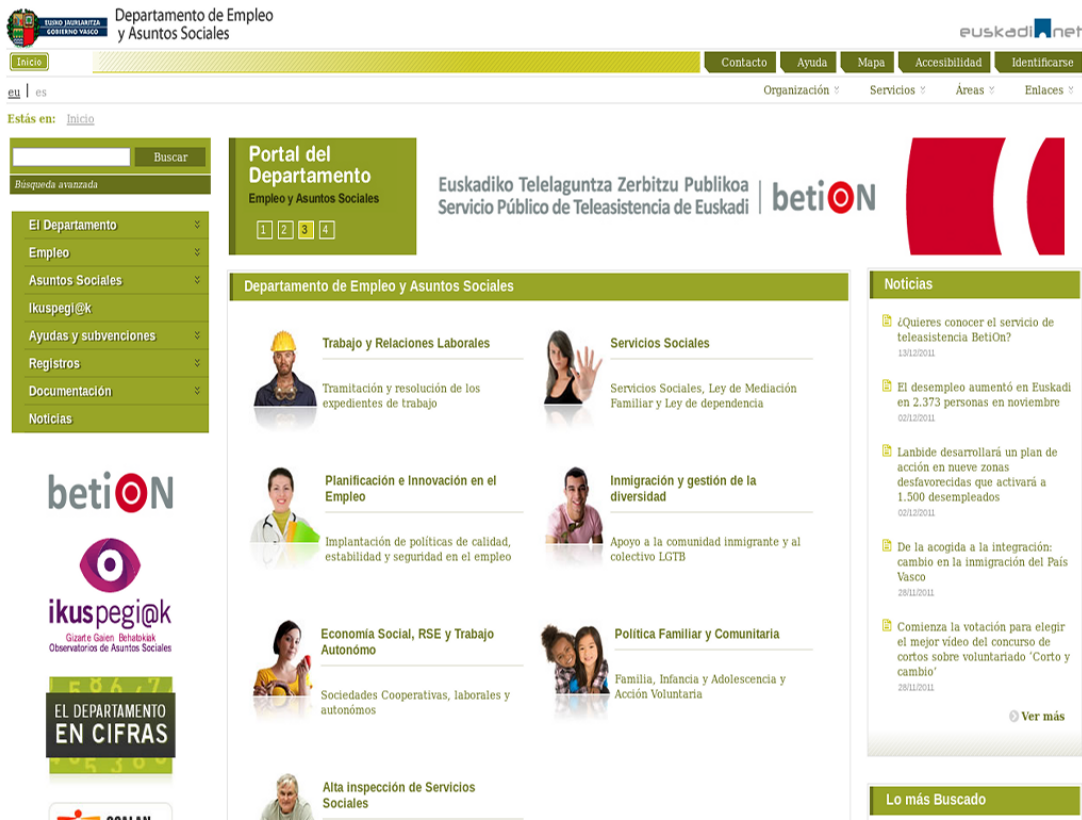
EUSKO JAURLARITZA
GOBIERNO VASCO
Departamento de Empleo y Asuntos Sociales

euskadi.net

Inicio

Contacto | Ayuda | Mapa | Accesibilidad | Identificarse

eu | es

Organización | Servicios | Áreas | Enlaces

Estás en: Inicio

Buscar
Búsqueda avanzada

El Departamento
Empleo
Asuntos Sociales
Ikuspegi@k
Ayudas y subvenciones
Registros
Documentación
Noticias

betiON

ikuspegi@k
Gizarte Gaien Behatokiak
Observatorios de Asuntos Sociales

EL DEPARTAMENTO EN CIFRAS

Portal del Departamento
Empleo y Asuntos Sociales

1 2 3 4

Euskadiko Telelaguntza Zerbitzu Publikoa
Servicio Público de Teleasistencia de Euskadi
betiON

Departamento de Empleo y Asuntos Sociales

Trabajo y Relaciones Laborales
Tramitación y resolución de los expedientes de trabajo

Servicios Sociales
Servicios Sociales, Ley de Mediación Familiar y Ley de dependencia

Planificación e Innovación en el Empleo
Implantación de políticas de calidad, estabilidad y seguridad en el empleo

Inmigración y gestión de la diversidad
Apoyo a la comunidad inmigrante y al colectivo LGTB

Economía Social, RSE y Trabajo Autonómo
Sociedades Cooperativas, laborales y autonómos

Política Familiar y Comunitaria
Familia, Infancia y Adolescencia y Acción Voluntaria

Alta inspección de Servicios Sociales

Noticias

¿Quieres conocer el servicio de teleasistencia BetiOn?
13/12/2011

El desempleo aumentó en Euskadi en 2.373 personas en noviembre
02/12/2011

Lanbide desarrollará un plan de acción en nueve zonas desfavorecidas que activará a 1.500 desempleados
02/12/2011

De la acogida a la integración: cambio en la inmigración del País Vasco
28/11/2011

Comienza la votación para elegir el mejor vídeo del concurso de cortos sobre voluntariado 'Corto y cambio'
28/11/2011

Ver más

Lo más Buscado